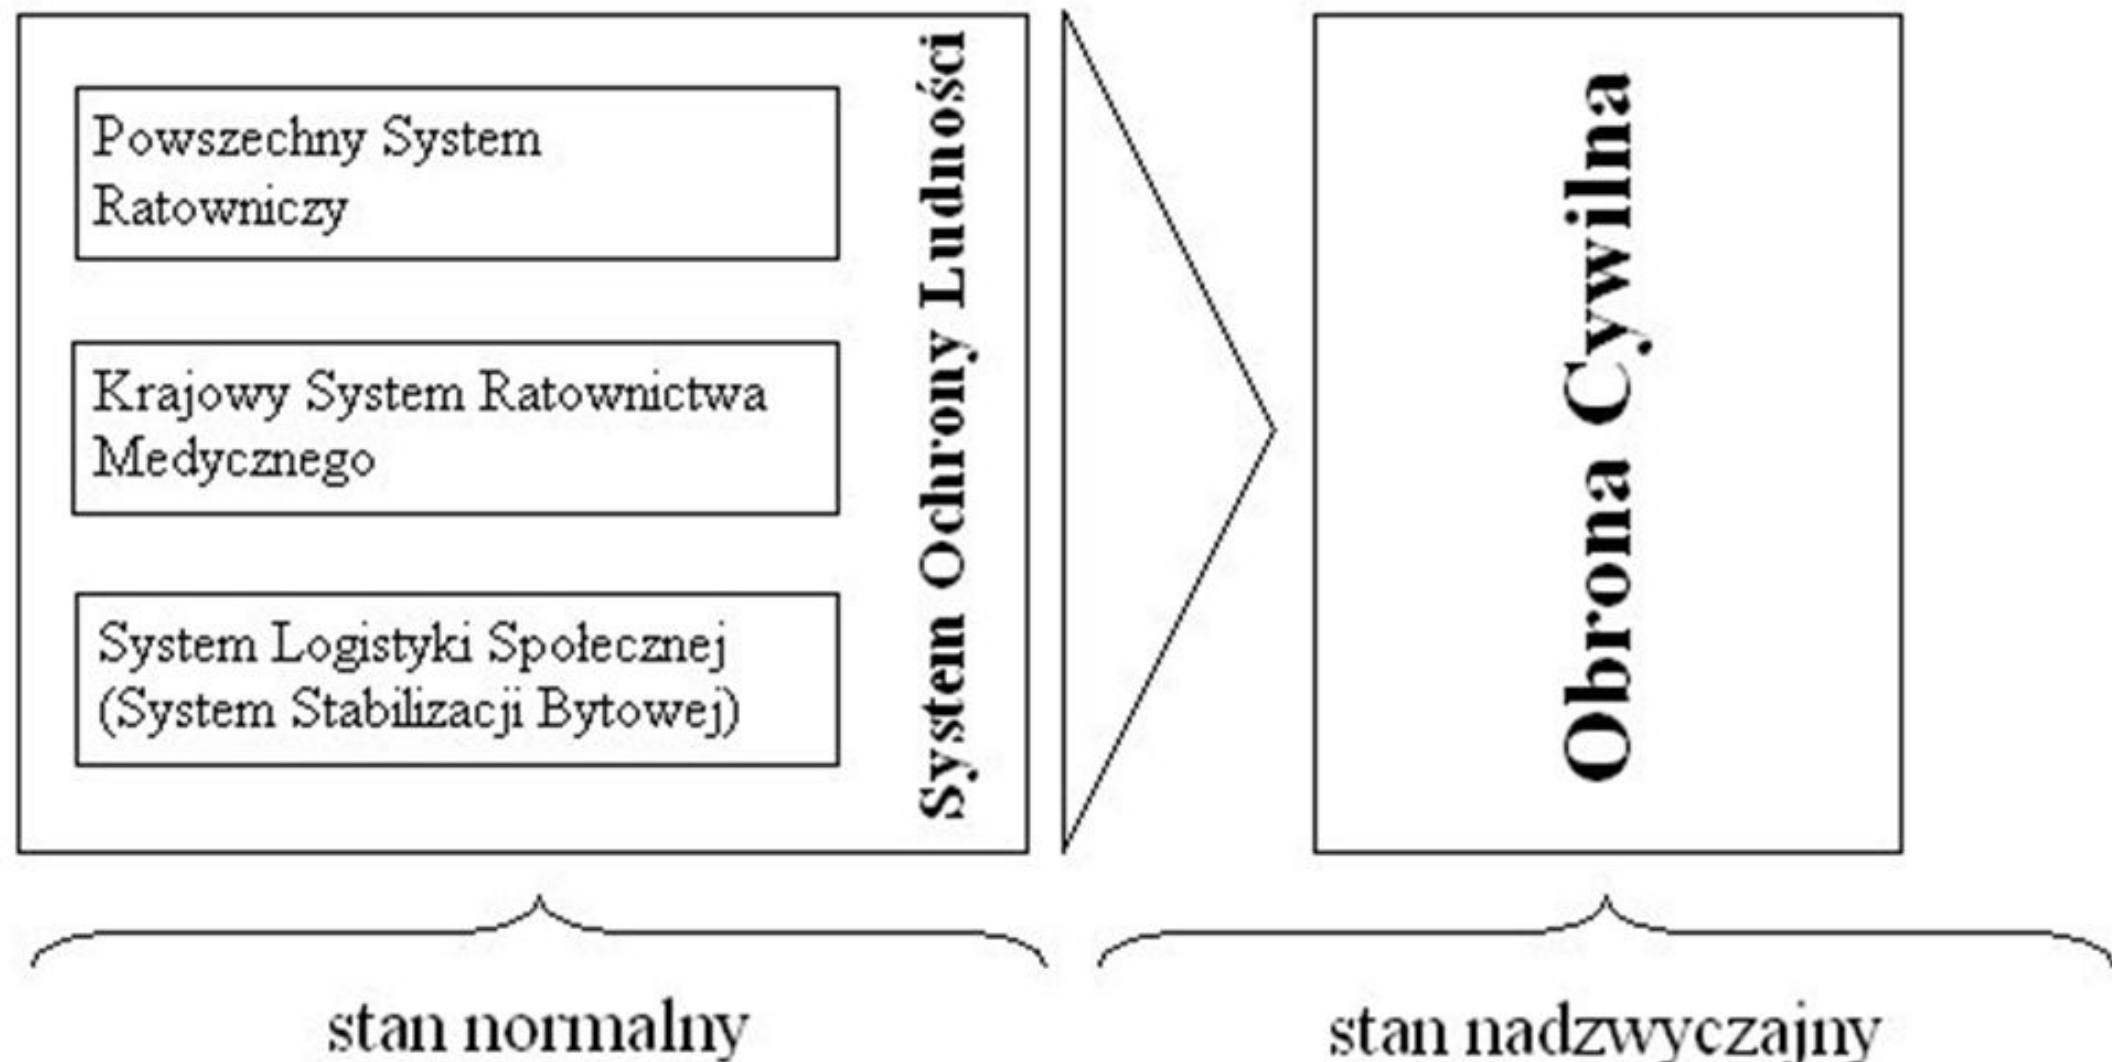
Powszechny System Ratowniczy

Krajowy System Ratownictwa Medycznego

System Logistyki Społecznej (System Stabilizacji Bytowej)

System Ochrony Ludności

Obrona Cywilna

stan normalny

stan nadzwyczajny